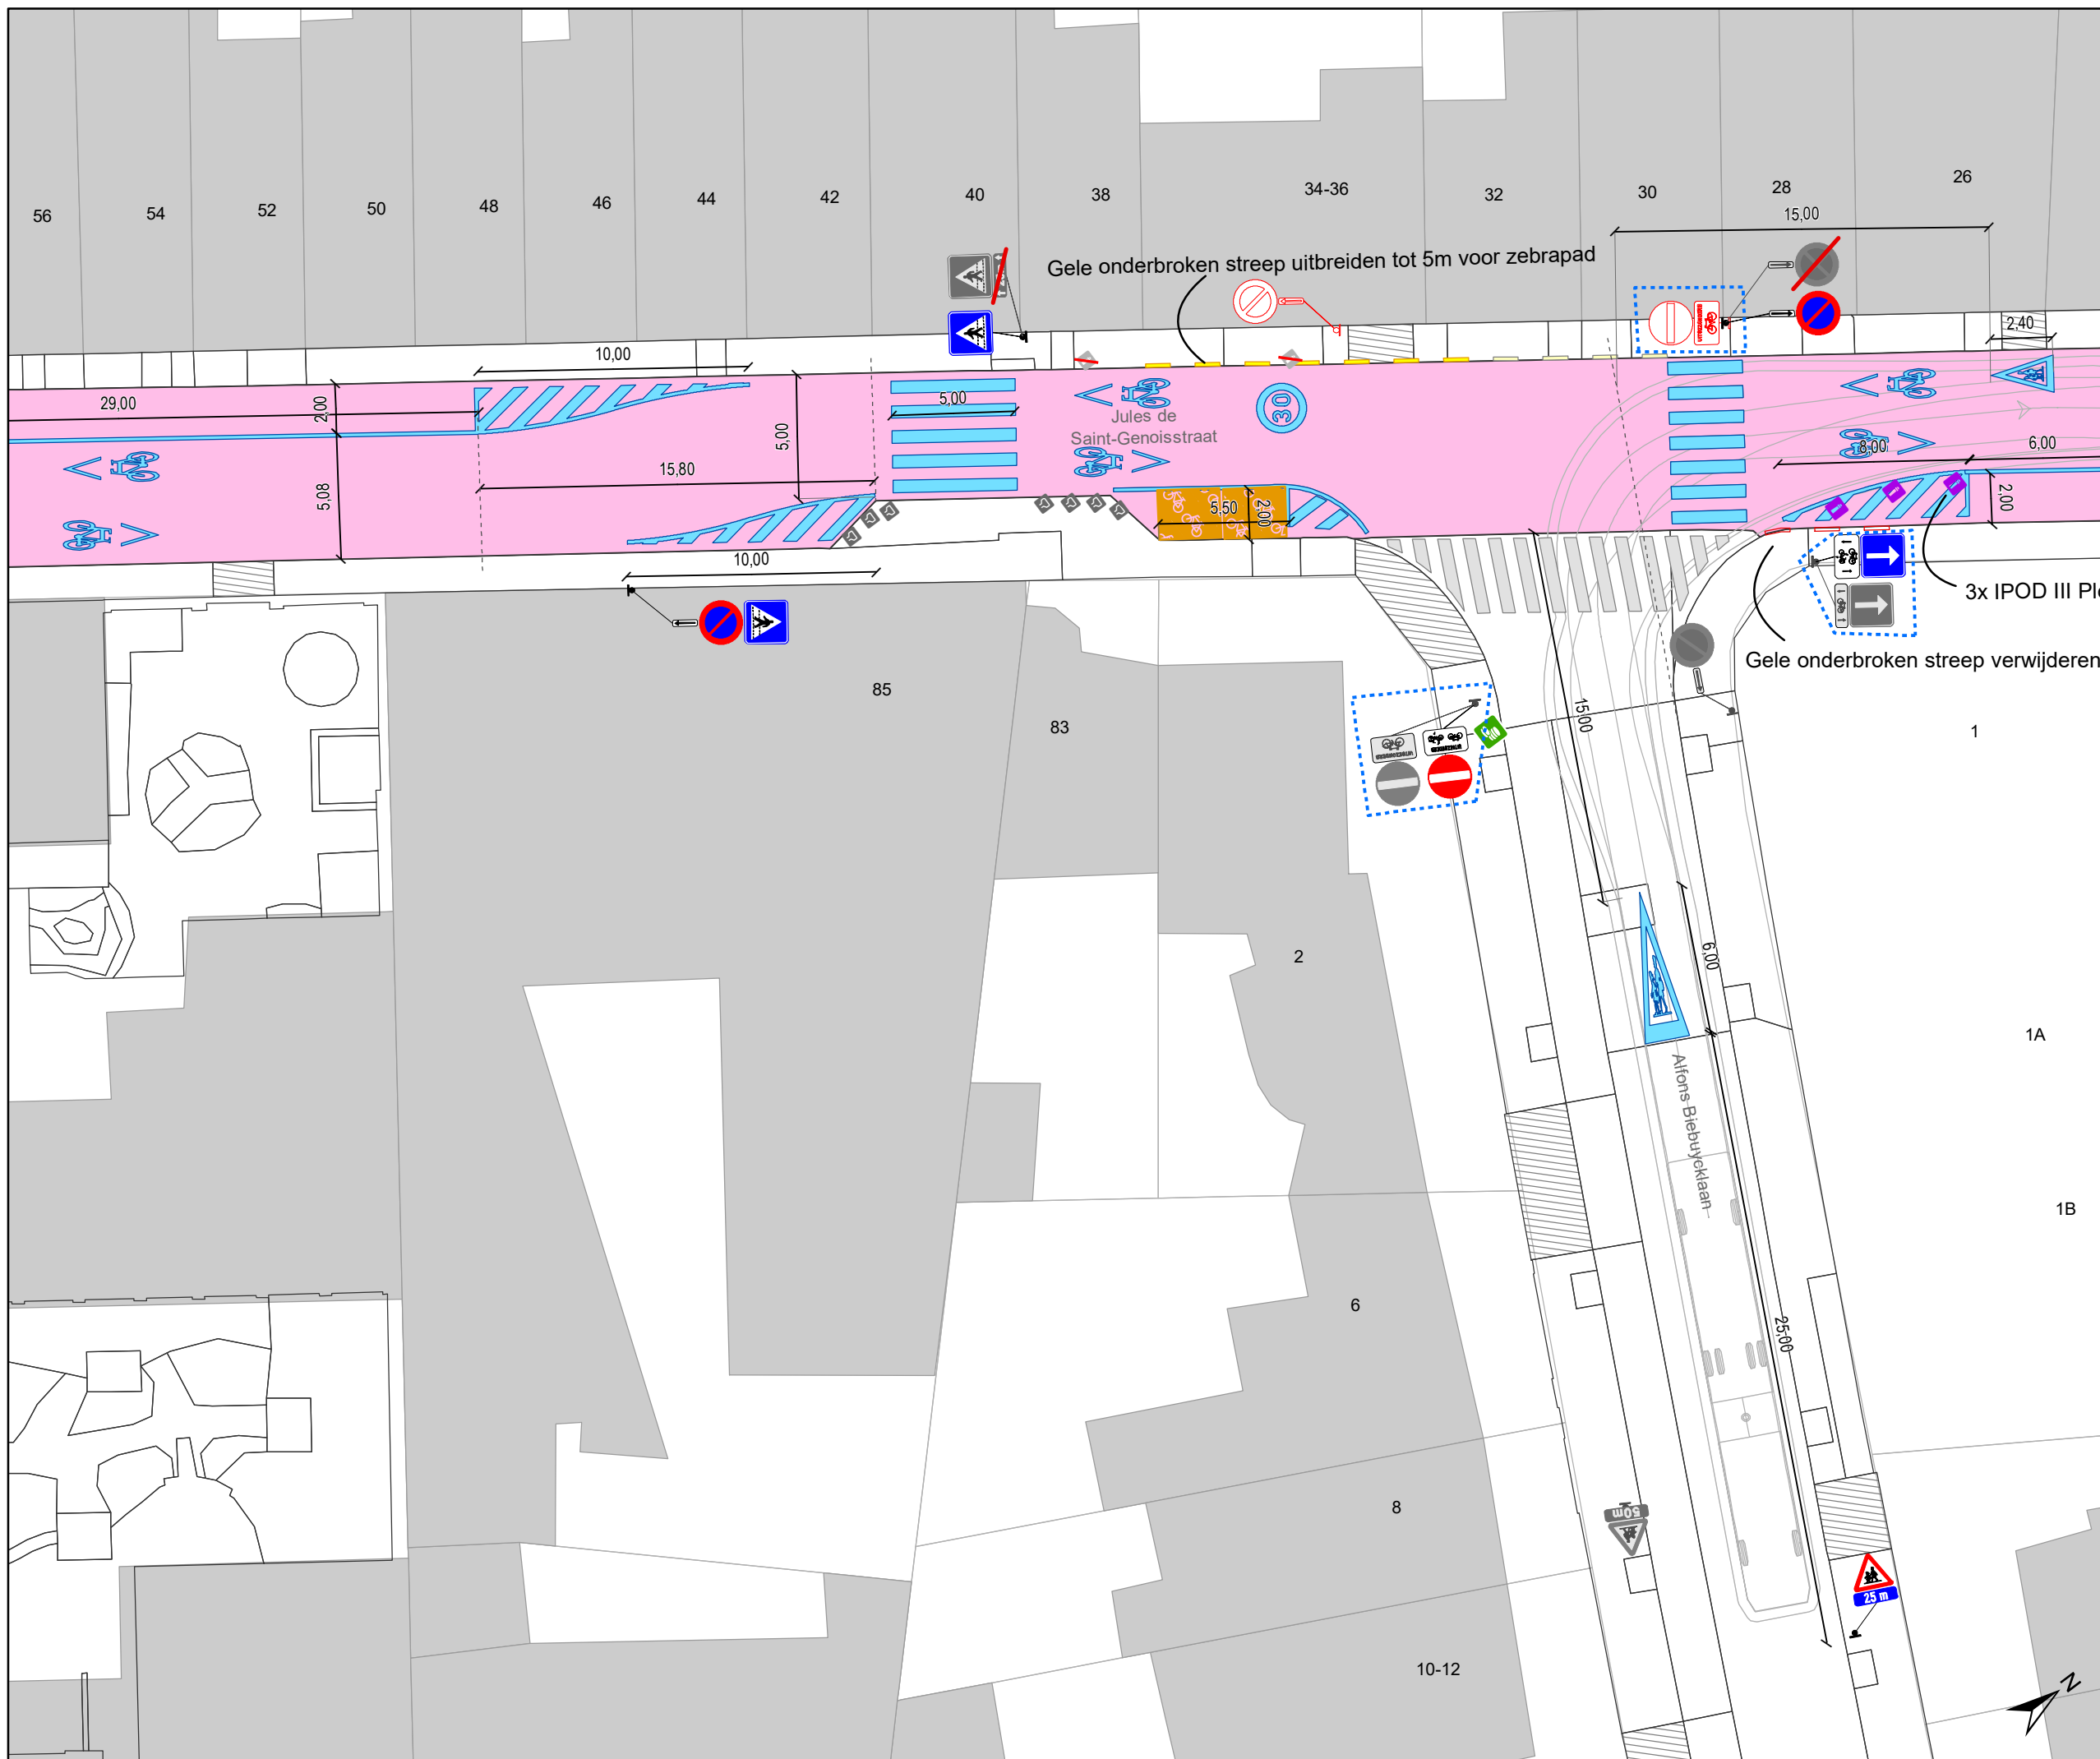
56
54
52
50
48
46
44
42
40
38
34-36
32
30
28
26
15,00
Gele onderbroken streep uitbreiden tot 5m voor zebrapad
2,40
10,00
29,00
2,00
5,00
Jules de Saint-Genoisstraat
30
8,00
6,00
15,80
5,00
5,08
5,50
2,00
2,00
10,00
3x IPOD III Pl
Gele onderbroken streep verwijderen
85
83
15,00
1
1A
1B
2
6,00
Alfons Biebuycklaan
25,00
6
8
10-12
50m
25 m